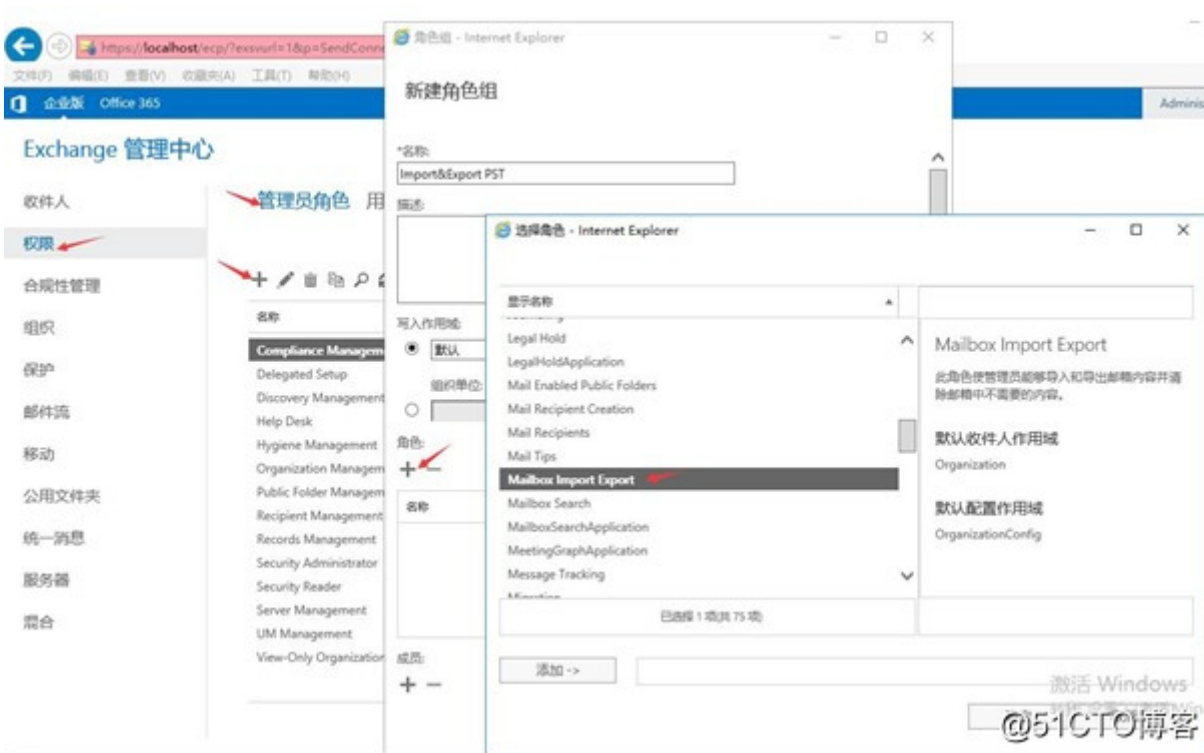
https://localhost/ecp/?exsvurl=1&p=SendConn

文件(F) 编辑(E) 查看(V) 收藏夹(A) 工具(T) 帮助(H)

企业版 Office 365

Admin

Exchange 管理中心

收件人

权限

合规性管理

组织

保护

邮件流

移动

公用文件夹

统一消息

服务器

混合

管理员角色 用

名称

Compliance Managem

Delegated Setup

Discovery Management

Help Desk

Hygiene Management

Organization Managem

Public Folder Managem

Recipient Management

Records Management

Security Administrator

Security Reader

Server Management

UM Management

View-Only Organization

角色组 - Internet Explorer

新建角色组

*名称:

Import&Export PST

描述:

写入作用域:

默认

组织单位:

角色:

名称

成员:

选择角色 - Internet Explorer

显示名称

Legal Hold

LegalHoldApplication

Mail Enabled Public Folders

Mail Recipient Creation

Mail Recipients

Mail Tips

Mailbox Import Export

Mailbox Search

MailboxSearchApplication

MeetingGraphApplication

Message Tracking

Mailbox Import Export

此角色使管理员能够导入和导出邮箱内容并清除邮箱中不需要的内容。

默认收件人作用域

Organization

默认配置作用域

OrganizationConfig

已选择 1 项(共 75 项)

添加 ->

激活 Windows

@51CTO博客